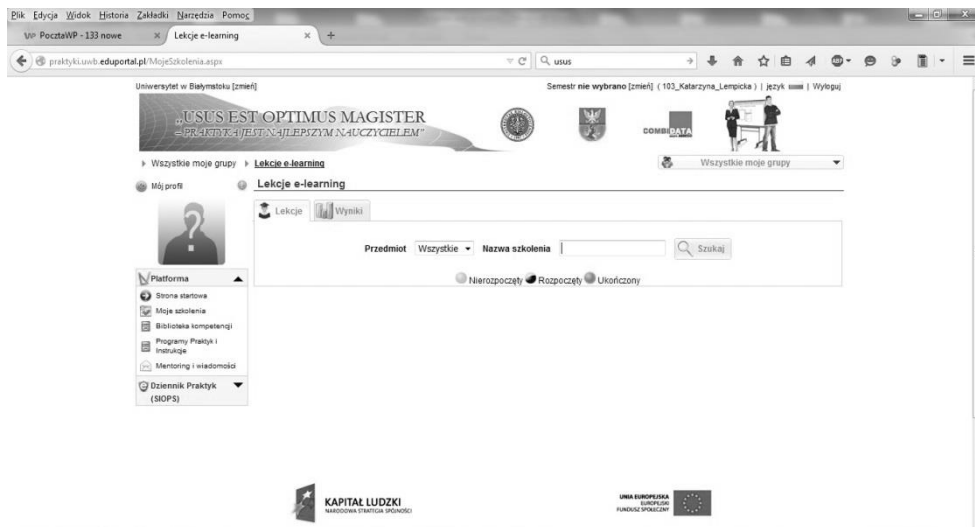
Plik Edycja Widok Historia Zakładki Narzędzia Pomoc

WP PocztaWP - 133 nowe
Lekcje e-learning

praktyki.uwb.eduportal.pl/MojeSzkolenia.aspx

usus

Uniwersytet w Białymstoku [zmień]

Semestr nie wybrano [zmień] ( 103_Katarzyna_Lempicka ) | język | Wyloguj

„USUS EST OPTIMUS MAGISTER
– PRAKTYKA JEST NAJLEPSZYM NAUCZYCIELEM"

COMBIDATA

▸ Wszystkie moje grupy ▸ Lekcje e-learning

Wszystkie moje grupy

Mój profil

Lekcje e-learning

Lekcje
Wyniki

Przedmiot Wszystkie Nazwa szkolenia
Szukaj

Nierozpoczęty Rozpoczęty Ukończony

Platforma
Strona startowa
Moje szkolenia
Biblioteka kompetencji
Programy Praktyk i Instrukcje
Mentoring i wiadomości

Dziennik Praktyk (SIOPS)

KAPITAŁ LUDZKI
NARODOWA STRATEGIA SPÓJNOŚCI

UNIA EUROPEJSKA
EUROPEJSKI
FUNDUSZ SPOŁECZNY